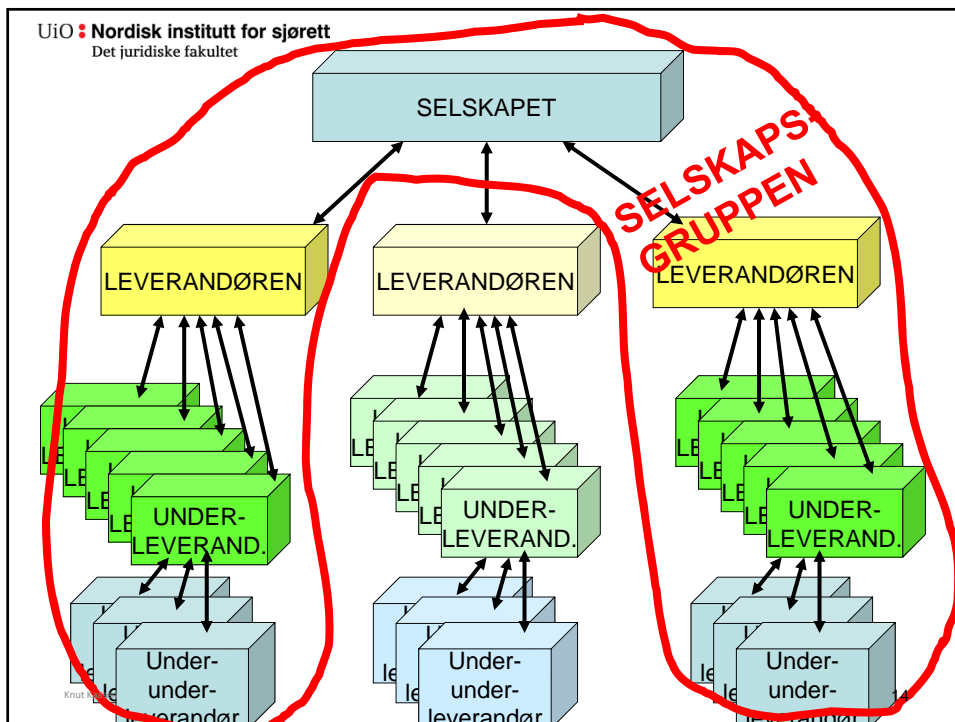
UiO : Nordisk institutt for sjørett
Det juridiske fakultet

SELSKAPET

SELSKAPS-GRUPPEN

LEVERANDØREN

LEVERANDØREN

LEVERANDØREN

LE

LE

LE

LE

UNDER-LEVERAND.

LE

LE

LE

LE

UNDER-LEVERAND.

LE

LE

LE

LE

UNDER-LEVERAND.

le

le

Under-under-leverandør

le

le

Under-under-leverandør

le

le

Under-under-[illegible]

Knut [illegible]

14